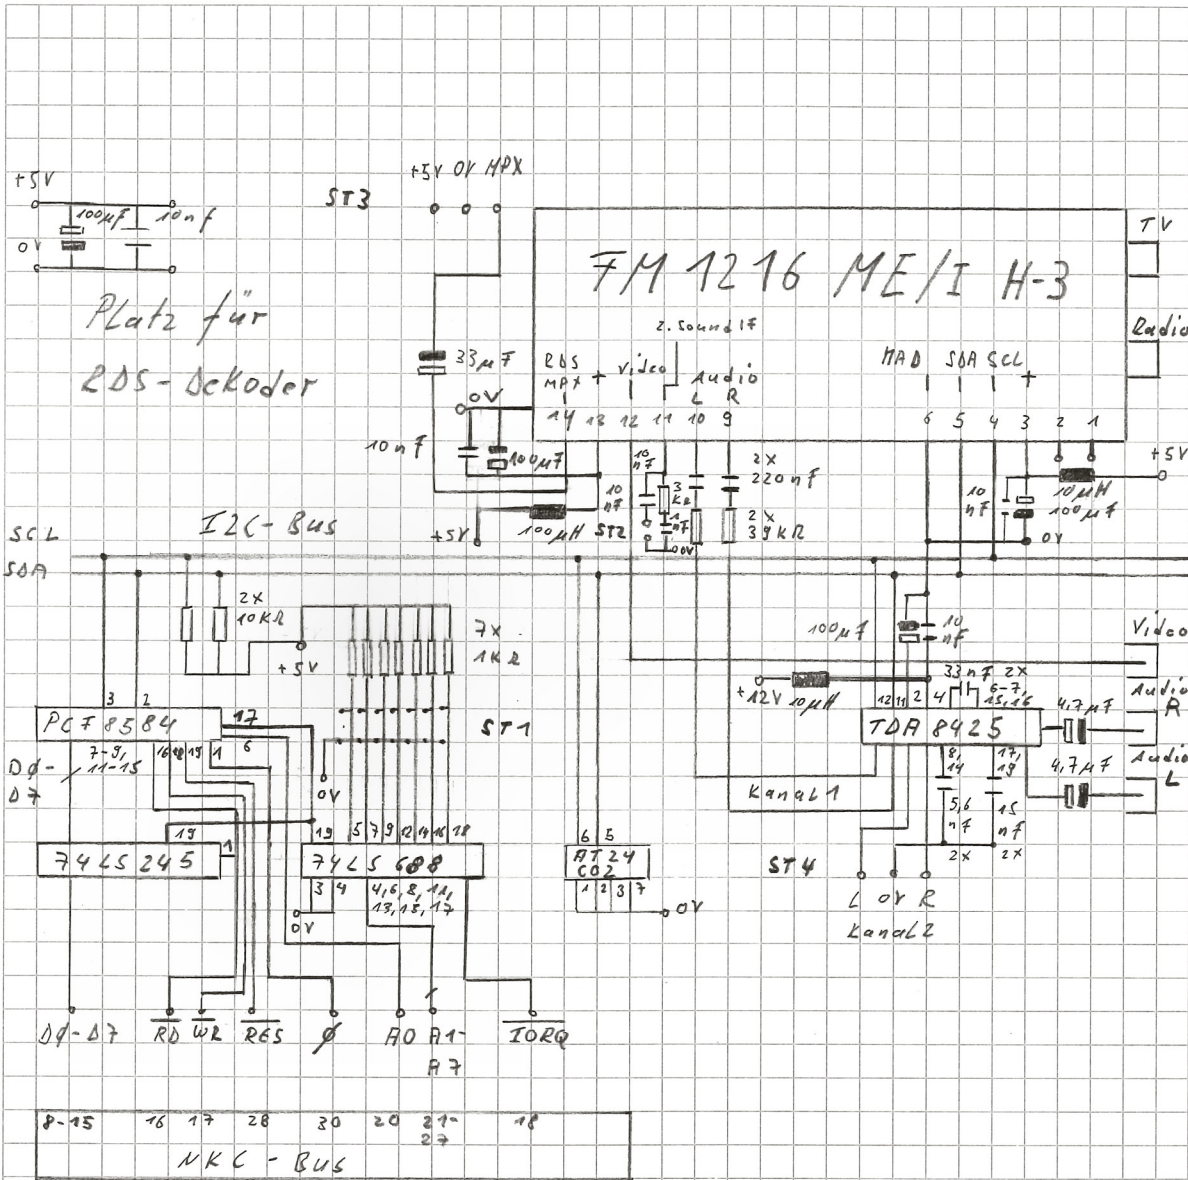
+5V
100µF
10nF
0V

Platz für
RDS-Dekoder

ST3
+5V 0V MPX

FM 1216 ME/I H-3
TV
Radio
2. Sound IF
RDS MPX
+
Video
Audio L R
14 13 12 11 10 9
MAD SDA SCL +
6 5 4 3 2 1
33µF
0V
10nF
100µF
10nF
10nF
3kΩ
1nF
0V
2x 220nF
2x 39kΩ
+5V
100µH ST2
+5V
10µH
100µF
10nF
0V

SCL
SDA
I2C-Bus
2x 10kΩ
+5V
7x 1kΩ
ST1
3 2
17
PCF 8584
7-9, 11-15
16 18 19 1 6
D0-D7
0V
19
74LS245
1
19 5 7 9 12 14 16 18
74LS688
3 4
4,6,8,11, 13,15,17
0V

6 5
AT24 C02
1 2 3 7
0V

100µF
10nF
Video
33nF 2x
+12V 10µH
12 11 2 4
6-7, 15,16
TDA 8425
4,7µF
Audio R
Audio L
4,7µF
8, 14
17, 18
Kanal1
5,6nF
15nF
2x 2x
ST4
L 0V R
Kanal2

D0-D7
RD
WR
RES
Ø
A0
A1-A7
IORQ

8-15 16 17 28 30 20 21-27 18
NKC-Bus